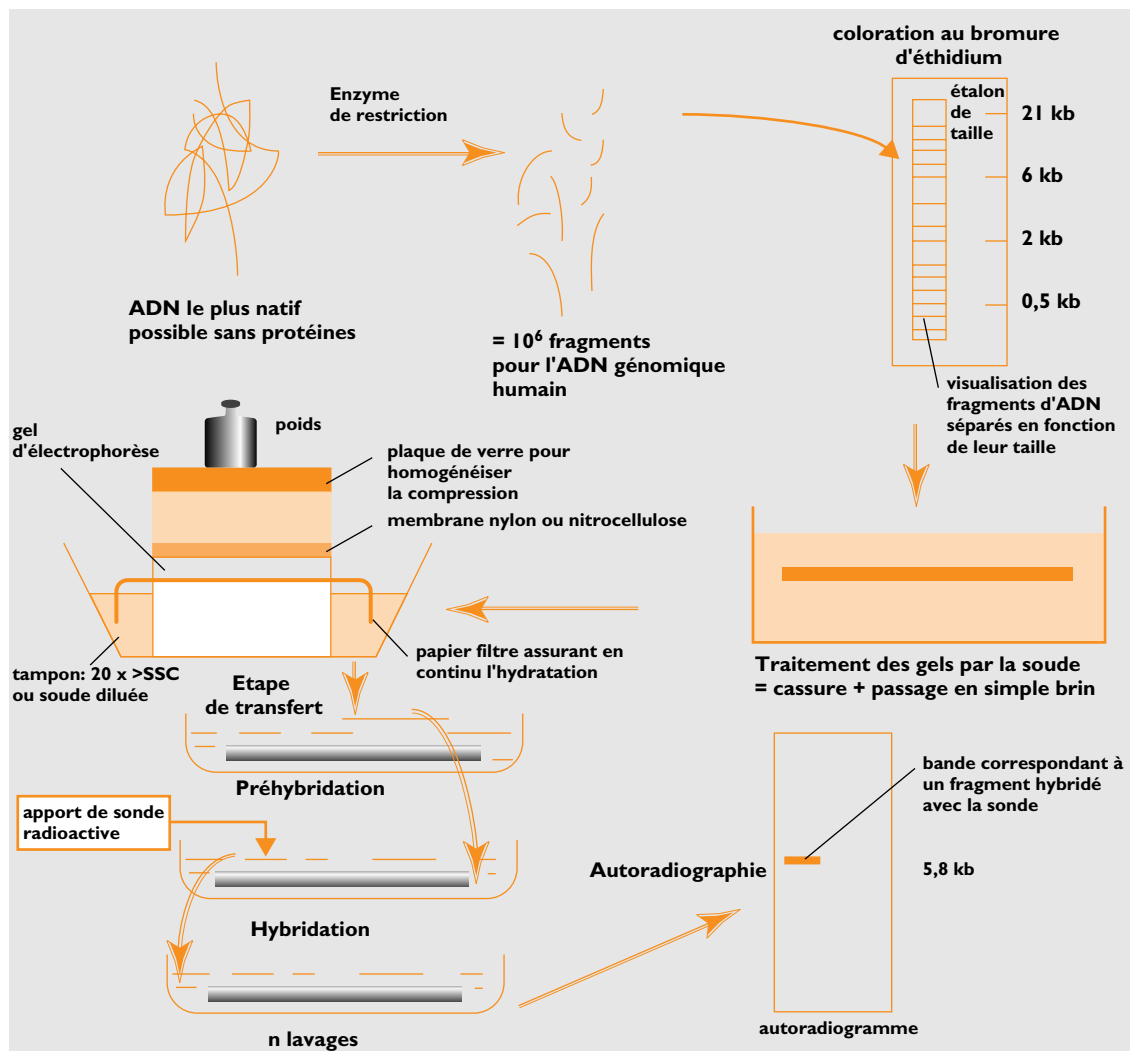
Enzyme
de restriction

ADN le plus natif
possible sans protéines

= $10^6$ fragments
pour l'ADN génomique
humain

coloration au bromure
d'éthidium

étalon
de
taille

21 kb

6 kb

2 kb

0,5 kb

visualisation des
fragments d'ADN
séparés en fonction
de leur taille

gel
d'électrophorèse

poids

plaque de verre pour
homogénéiser
la compression

membrane nylon ou nitrocellulose

papier filtre assurant en
continu l'hydratation

tampon: 20 x >SSC
ou soude diluée

Etape
de transfert

Traitement des gels par la soude
= cassure + passage en simple brin

Préhybridation

apport de sonde
radioactive

Hybridation

n lavages

Autoradiographie

bande correspondant à
un fragment hybridé
avec la sonde

5,8 kb

autoradiogramme